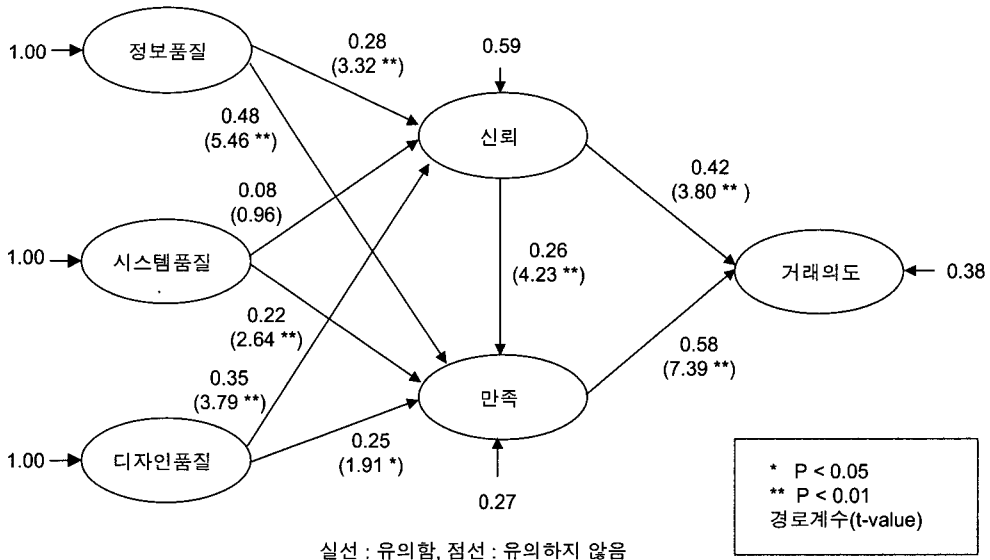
1.00 정보품질

0.28
(3.32 **)

0.59

0.48
(5.46 **)

신뢰

0.08
(0.96)

0.42
(3.80 ** )

1.00 시스템품질

0.26
(4.23 **)

거래의도 0.38

0.22
(2.64 **)

0.35
(3.79 **)

0.58
(7.39 **)

만족

1.00 디자인품질

0.25
(1.91 *)

0.27

* P < 0.05
** P < 0.01
경로계수(t-value)

실선 : 유의함, 점선 : 유의하지 않음